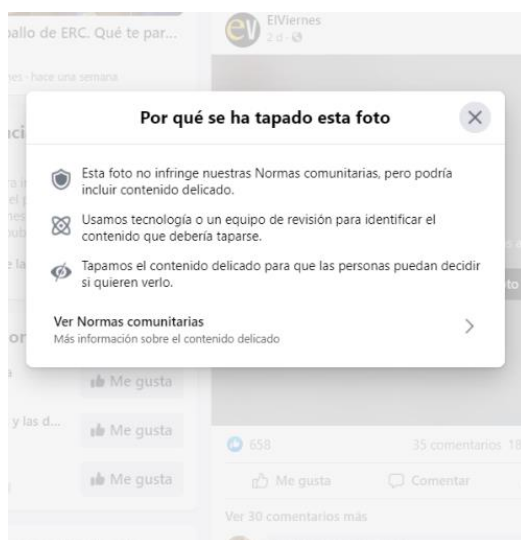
ballo de ERC. Qué te par...

ElViernes
2 d

Por qué se ha tapado esta foto

Esta foto no infringe nuestras Normas comunitarias, pero podría incluir contenido delicado.

Usamos tecnología o un equipo de revisión para identificar el contenido que debería taparse.

Tapamos el contenido delicado para que las personas puedan decidir si quieren verlo.

Ver Normas comunitarias
Más información sobre el contenido delicado

Me gusta

y las d...

Me gusta

Me gusta

658

35 comentarios 18

Me gusta

Comentar

Ver 30 comentarios más